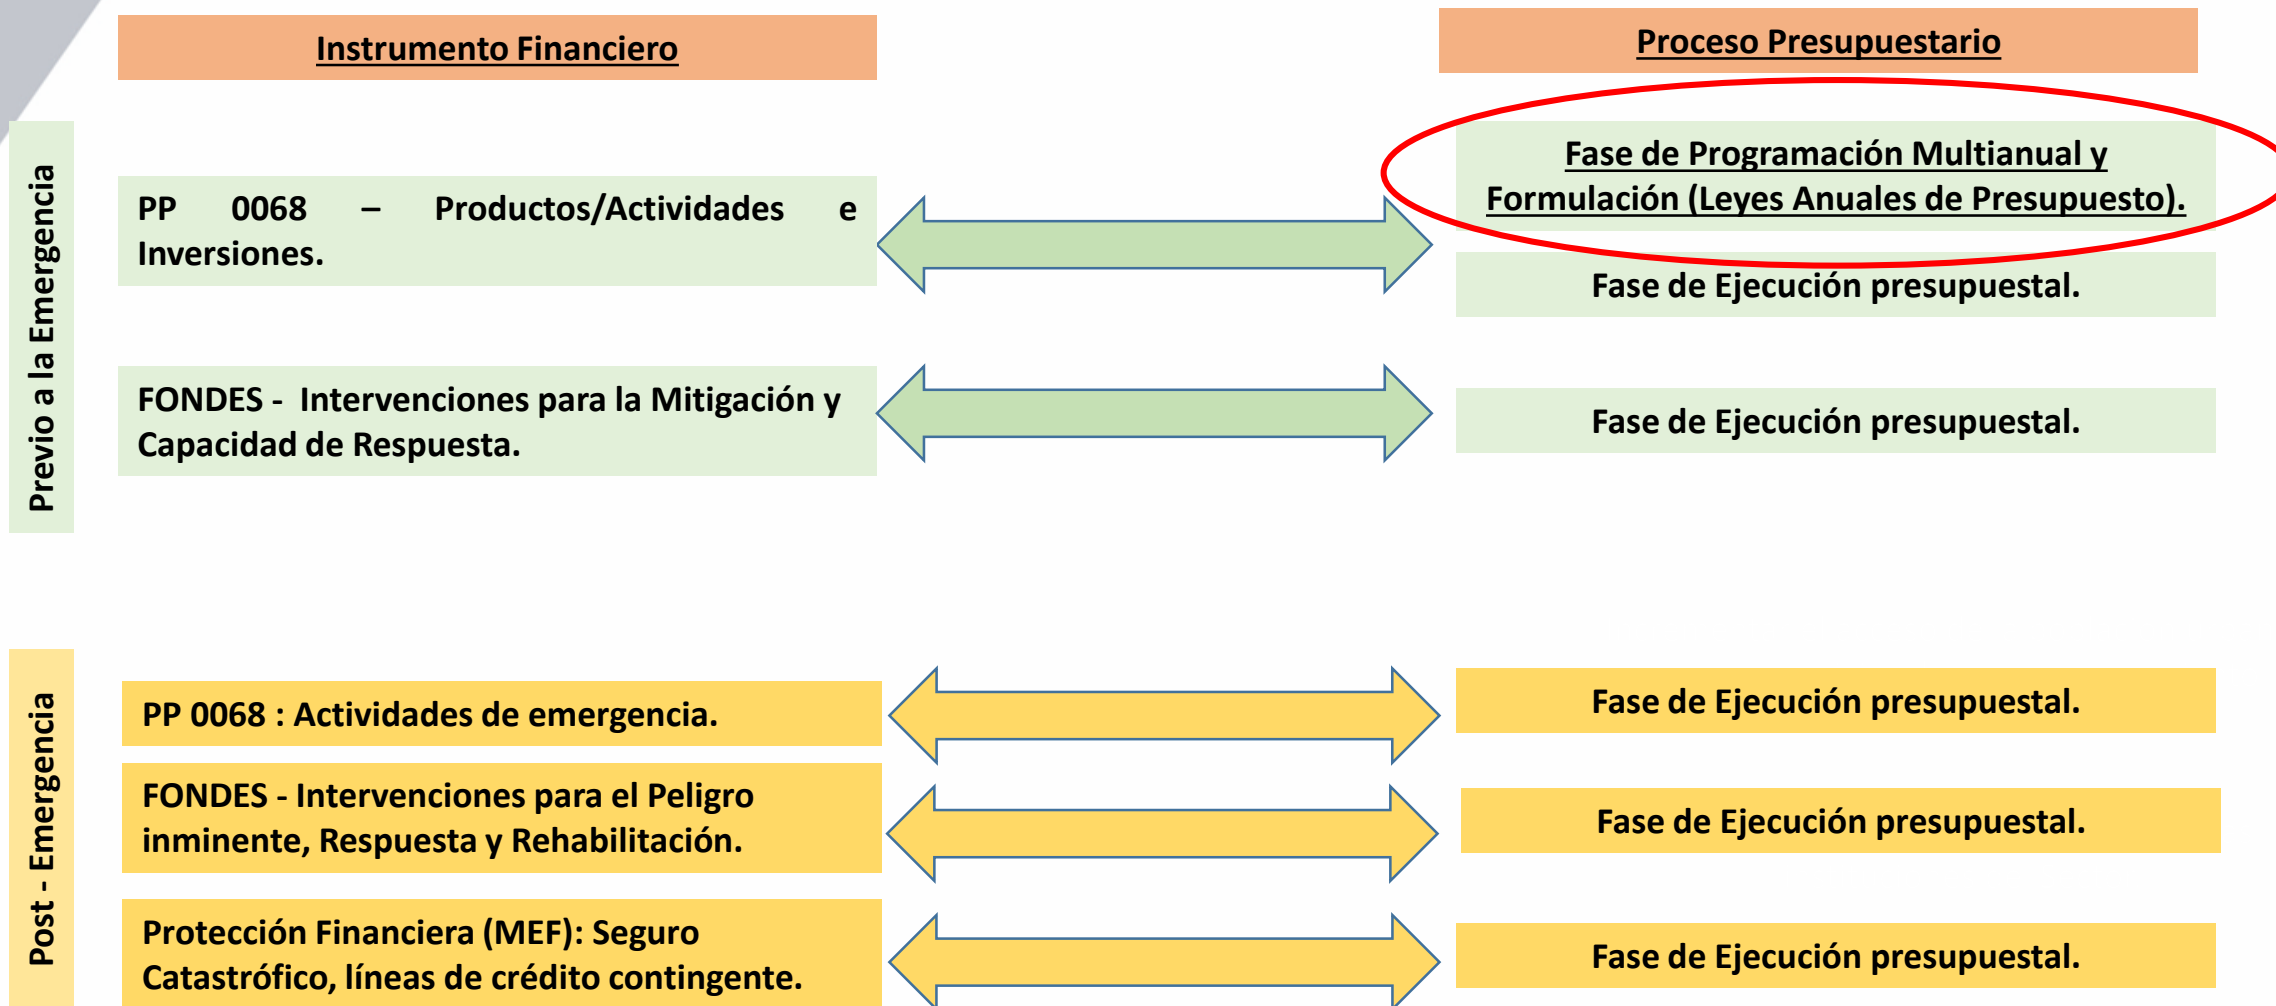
Instrumento Financiero

Proceso Presupuestario

Previo a la Emergencia

PP 0068 – Productos/Actividades e Inversiones.

Fase de Programación Multianual y Formulación (Leyes Anuales de Presupuesto).

Fase de Ejecución presupuestal.

FONDES - Intervenciones para la Mitigación y Capacidad de Respuesta.

Fase de Ejecución presupuestal.

Post - Emergencia

PP 0068 : Actividades de emergencia.

Fase de Ejecución presupuestal.

FONDES - Intervenciones para el Peligro inminente, Respuesta y Rehabilitación.

Fase de Ejecución presupuestal.

Protección Financiera (MEF): Seguro Catastrófico, líneas de crédito contingente.

Fase de Ejecución presupuestal.